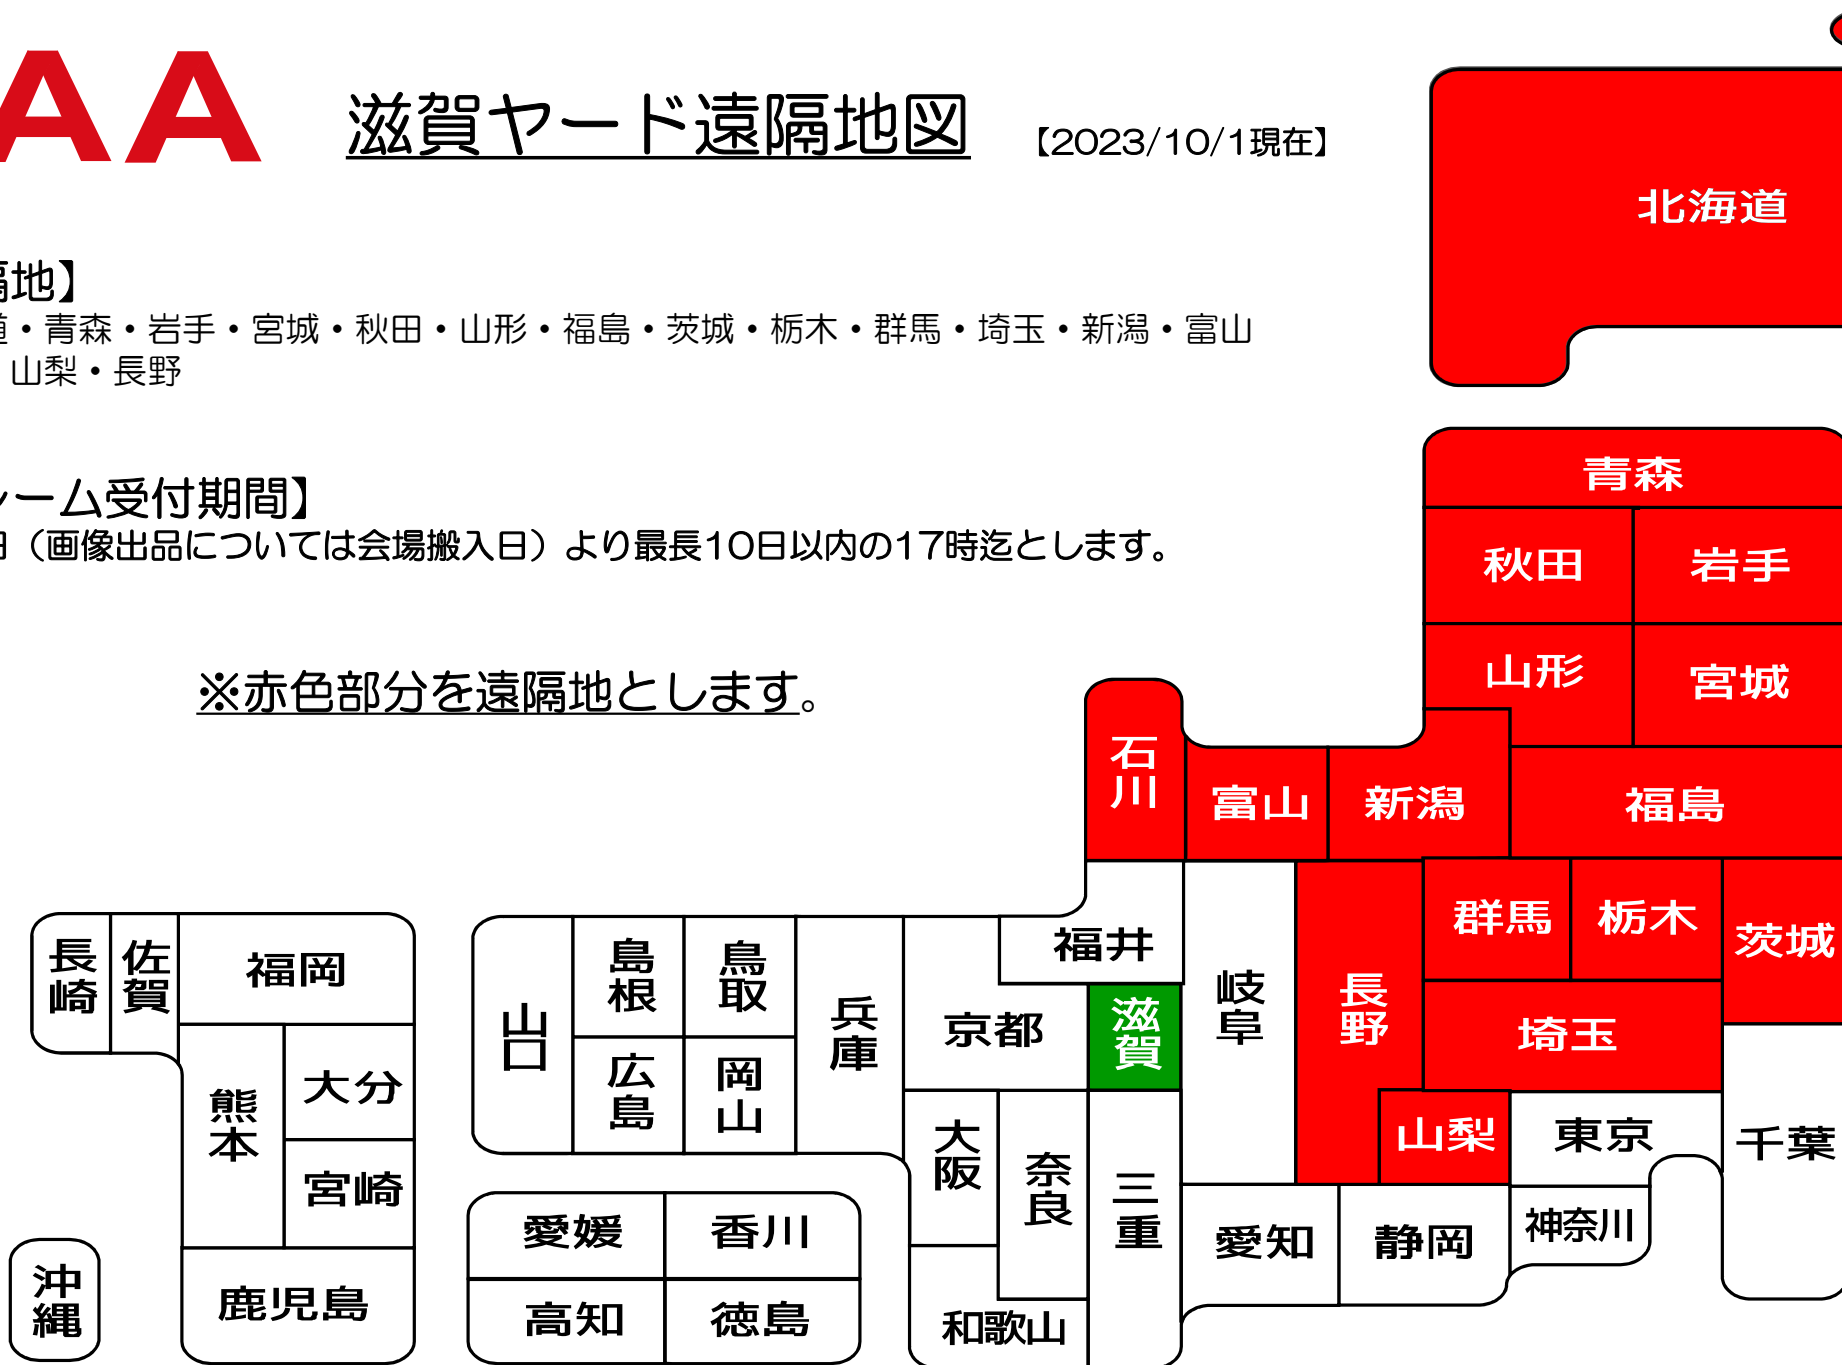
AA

滋賀ヤード遠隔地図 【2023/10/1現在】

隔地】
道・青森・岩手・宮城・秋田・山形・福島・茨城・栃木・群馬・埼玉・新潟・富山
山梨・長野

ーム受付期間】
日（画像出品については会場搬入日）より最長10日以内の17時迄とします。

※赤色部分を遠隔地とします。

北海道
青森
秋田
岩手
山形
宮城
石川
富山
新潟
福島
福井
岐阜
長野
群馬
栃木
茨城
滋賀
埼玉
京都
山梨
東京
千葉
長崎
佐賀
福岡
山口
島根
鳥取
兵庫
熊本
大分
広島
岡山
大阪
奈良
三重
愛知
静岡
神奈川
宮崎
愛媛
香川
沖縄
鹿児島
高知
徳島
和歌山